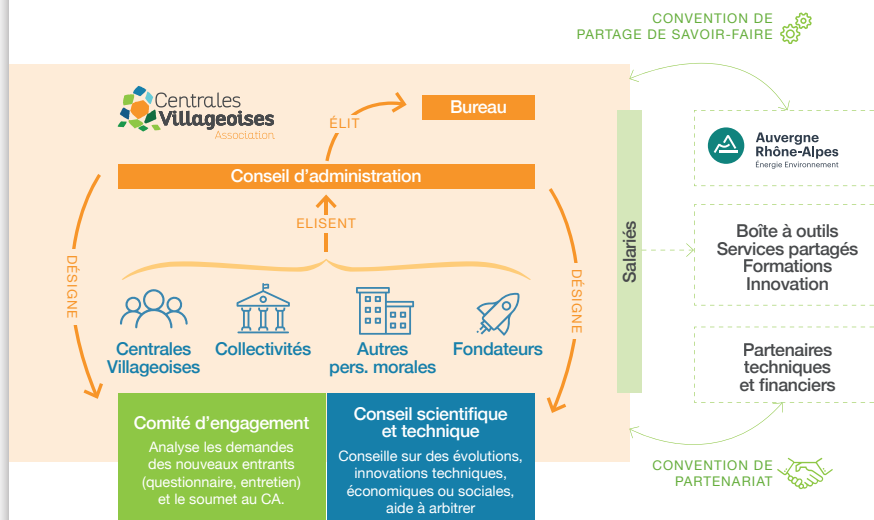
CONVENTION DE PARTAGE DE SAVOIR-FAIRE

Centrales Villageoises Association

ÉLIT

Bureau

Conseil d'administration

ELISENT

DÉSIGNE

DÉSIGNE

Centrales Villageoises

Collectivités

Autres pers. morales

Fondateurs

Comité d'engagement

Analyse les demandes des nouveaux entrants (questionnaire, entretien) et le soumet au CA.

Conseil scientifique et technique

Conseille sur des évolutions, innovations techniques, économiques ou sociales, aide à arbitrer

Salariés

Auvergne Rhône-Alpes
Énergie Environnement

Boîte à outils
Services partagés
Formations
Innovation

Partenaires techniques et financiers

CONVENTION DE PARTENARIAT